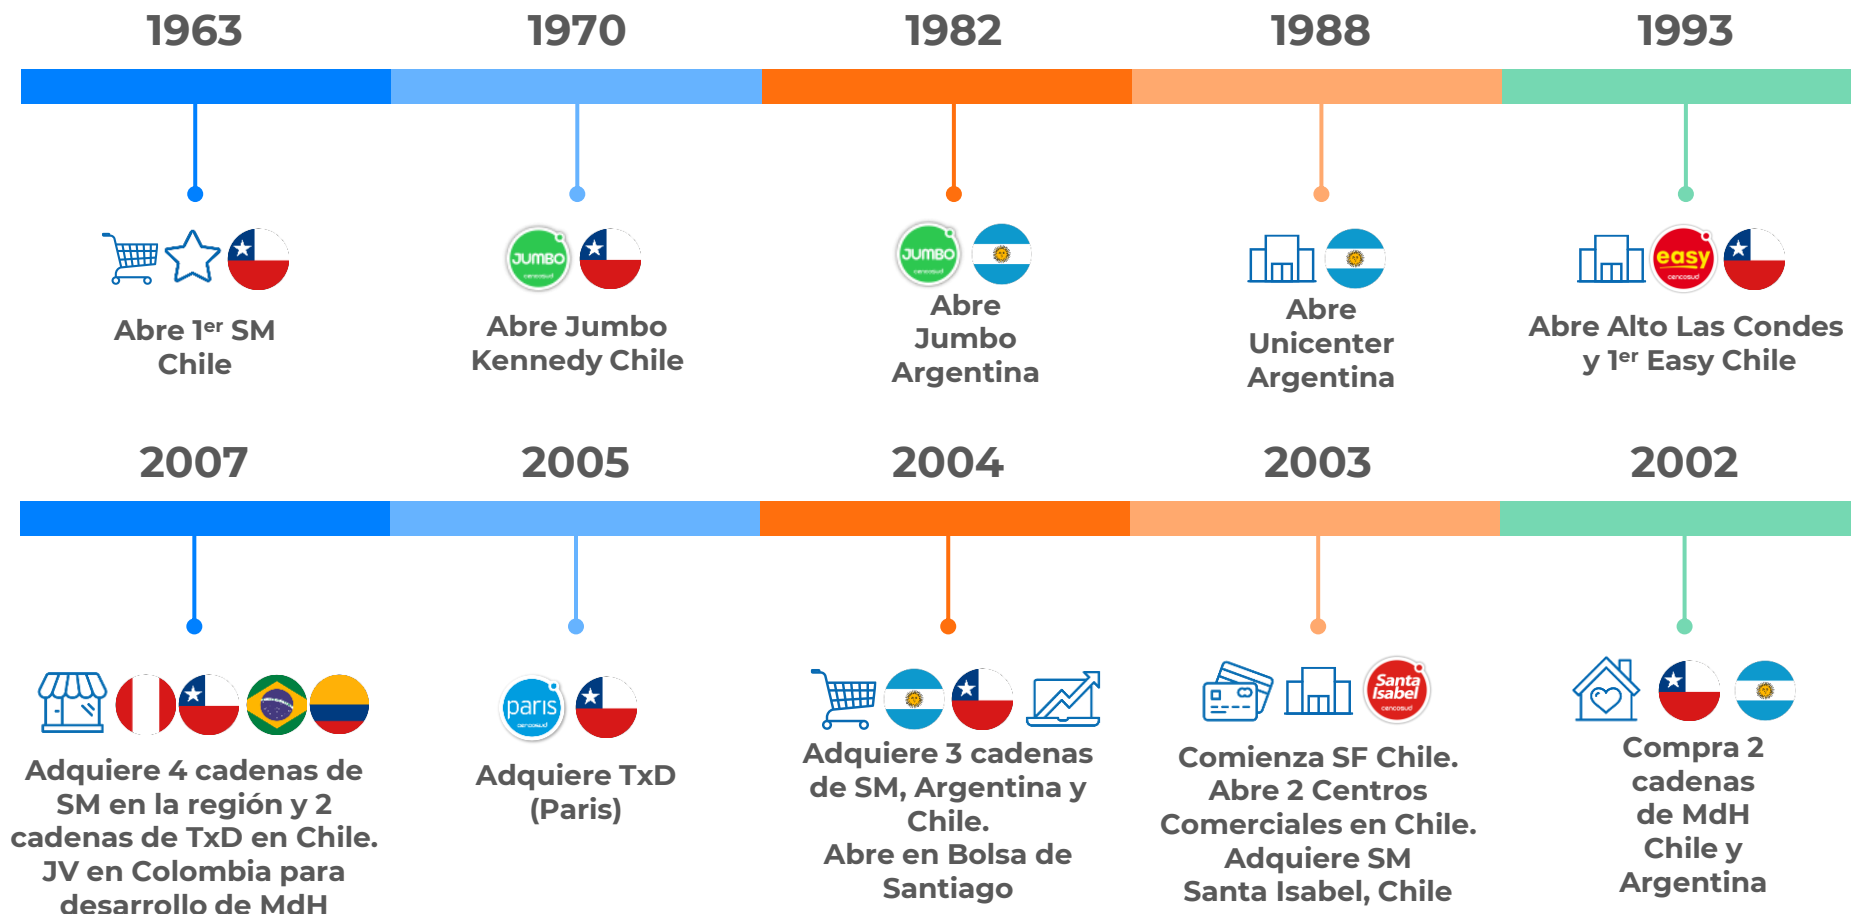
1963

Abre $1^{er}$ SM Chile

1970

JUMBO

Abre Jumbo Kennedy Chile

1982

JUMBO

Abre Jumbo Argentina

1988

Abre Unicenter Argentina

1993

easy

Abre Alto Las Condes y $1^{er}$ Easy Chile

2007

Adquiere 4 cadenas de SM en la región y 2 cadenas de TxD en Chile. JV en Colombia para desarrollo de MdH

2005

paris

Adquiere TxD (Paris)

2004

Adquiere 3 cadenas de SM, Argentina y Chile. Abre en Bolsa de Santiago

2003

Santa Isabel

Comienza SF Chile. Abre 2 Centros Comerciales en Chile. Adquiere SM Santa Isabel, Chile

2002

Compra 2 cadenas de MdH Chile y Argentina